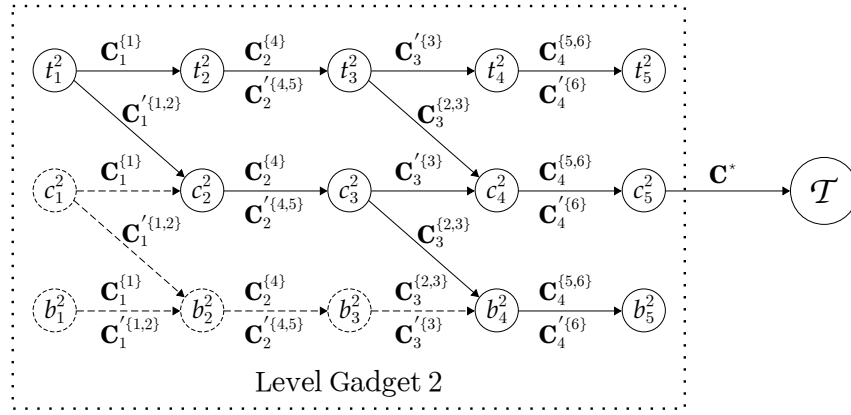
$t_1^2$ $\mathbf{C}_1^{\{1\}}$ $t_2^2$ $\mathbf{C}_2^{\{4\}}$ $\mathbf{C}_2^{'\{4,5\}}$ $t_3^2$ $\mathbf{C}_3^{'\{3\}}$ $t_4^2$ $\mathbf{C}_4^{\{5,6\}}$ $\mathbf{C}_4^{'\{6\}}$ $t_5^2$

$\mathbf{C}_1^{'\{1,2\}}$ $\mathbf{C}_3^{\{2,3\}}$

$c_1^2$ $\mathbf{C}_1^{\{1\}}$ $c_2^2$ $\mathbf{C}_2^{\{4\}}$ $\mathbf{C}_2^{'\{4,5\}}$ $c_3^2$ $\mathbf{C}_3^{'\{3\}}$ $c_4^2$ $\mathbf{C}_4^{\{5,6\}}$ $\mathbf{C}_4^{'\{6\}}$ $c_5^2$ $\mathbf{C}^*$ $\mathcal{T}$

$\mathbf{C}_1^{'\{1,2\}}$ $\mathbf{C}_3^{\{2,3\}}$

$b_1^2$ $\mathbf{C}_1^{\{1\}}$ $\mathbf{C}_1^{'\{1,2\}}$ $b_2^2$ $\mathbf{C}_2^{\{4\}}$ $\mathbf{C}_2^{'\{4,5\}}$ $b_3^2$ $\mathbf{C}_3^{\{2,3\}}$ $\mathbf{C}_3^{'\{3\}}$ $b_4^2$ $\mathbf{C}_4^{\{5,6\}}$ $\mathbf{C}_4^{'\{6\}}$ $b_5^2$

Level Gadget 2